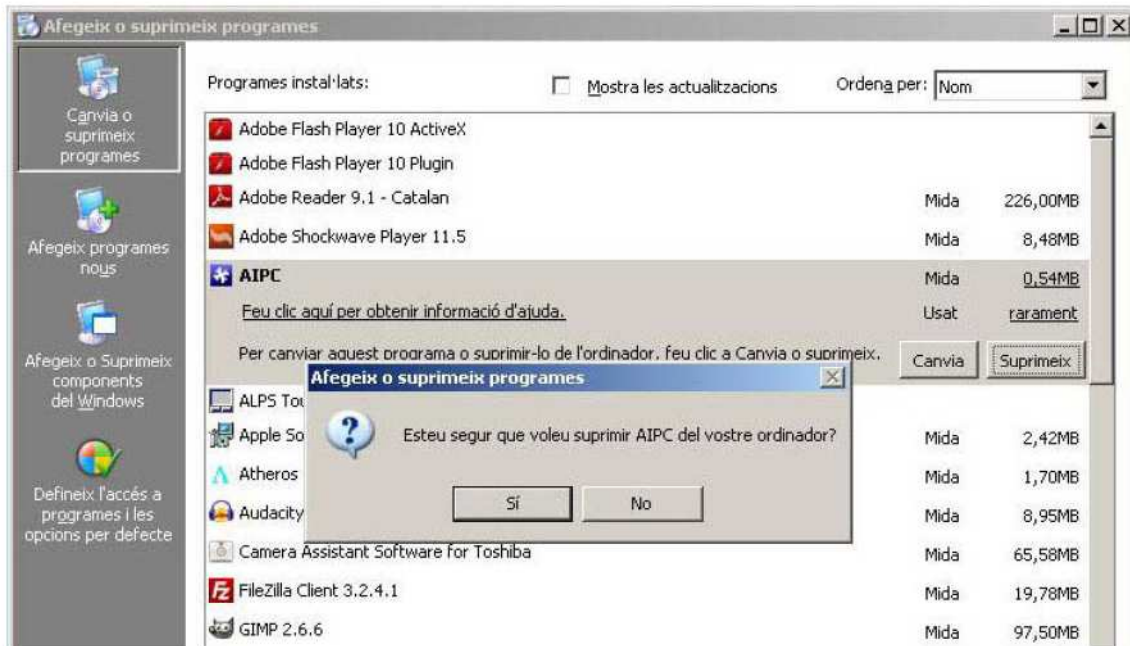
Afegeix o suprimeix programes

Canvia o suprimeix programes

Afegeix programes nous

Afegeix o Suprimeix components del Windows

Defineix l'accés a programes i les opcions per defecte

Programes instal·lats:

Mostra les actualitzacions

Ordena per: Nom

Adobe Flash Player 10 ActiveX

Adobe Flash Player 10 Plugin

Adobe Reader 9.1 - Catalan Mida 226,00MB

Adobe Shockwave Player 11.5 Mida 8,48MB

AIPC Mida 0,54MB

Feu clic aquí per obtenir informació d'ajuda. Usat rarament

Per canviar aquest programa o suprimir-lo de l'ordinador, feu clic a Canvia o suprimeix. Canvia Suprimeix

ALPS Tou

Apple So Mida 2,42MB

Atheros Mida 1,70MB

Audacity Mida 8,95MB

Camera Assistant Software for Toshiba Mida 65,58MB

FileZilla Client 3.2.4.1 Mida 19,78MB

GIMP 2.6.6 Mida 97,50MB

Afegeix o suprimeix programes

Esteu segur que voleu suprimir AIPC del vostre ordinador?

Sí No